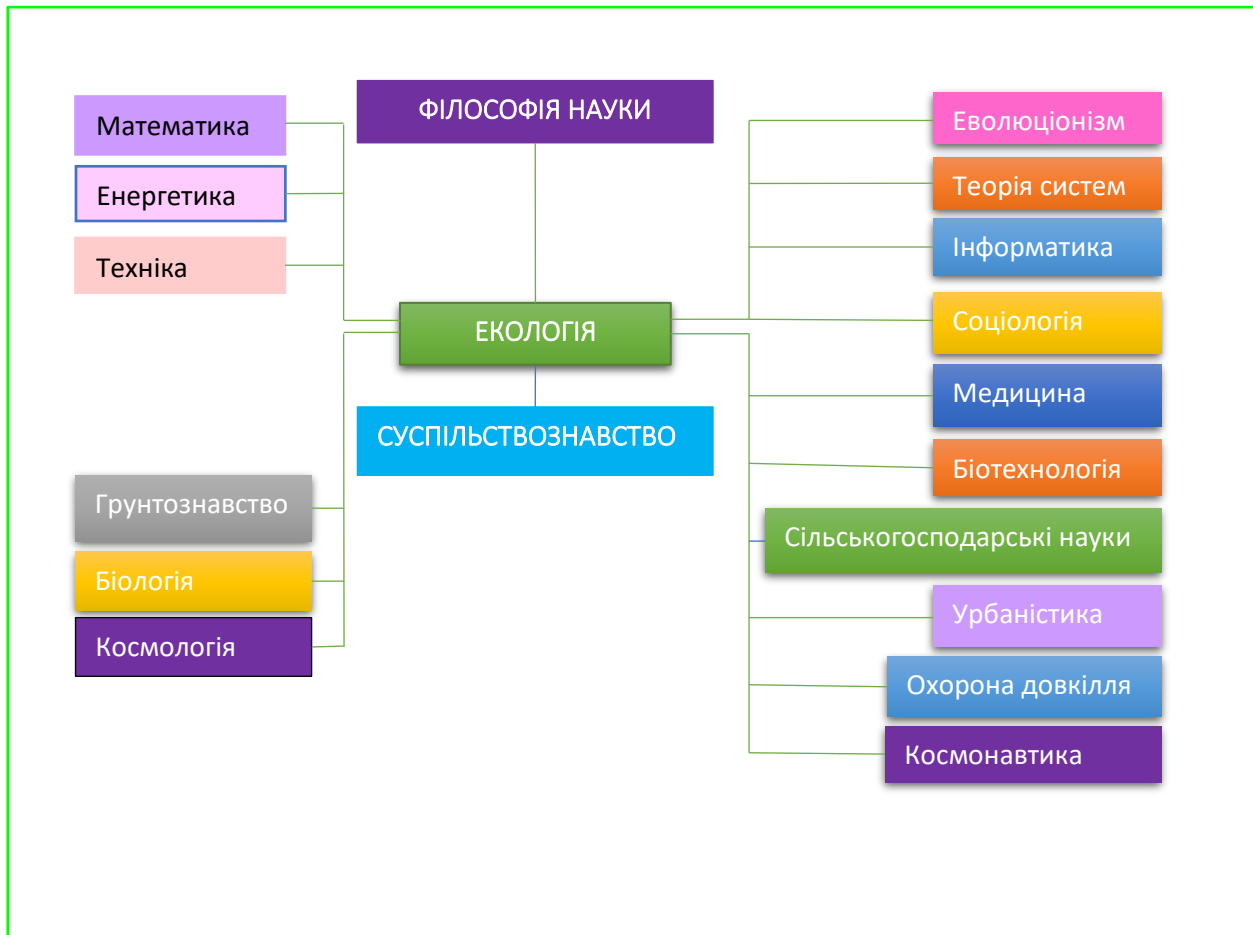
ФІЛОСОФІЯ НАУКИ

Математика

Енергетика

Техніка

ЕКОЛОГІЯ

СУСПІЛЬСТВОЗНАВСТВО

Грунтознавство

Біологія

Космологія

Еволюціонізм

Теорія систем

Інформатика

Соціологія

Медицина

Біотехнологія

Сільськогосподарські науки

Урбаністика

Охорона довкілля

Космонавтика